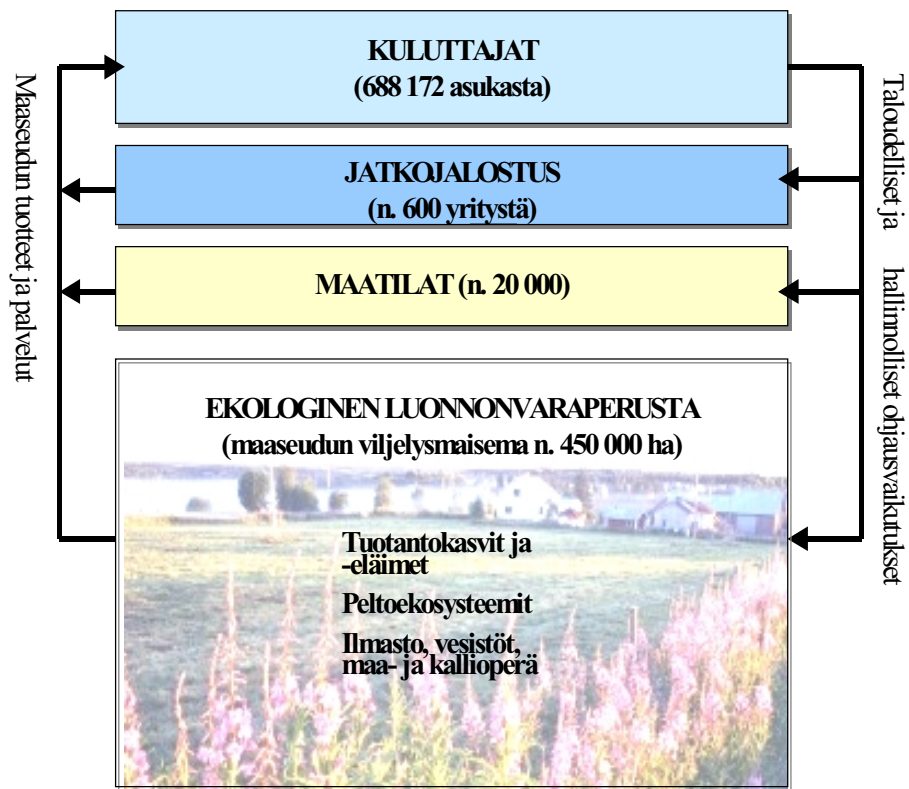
Maaseudun tuotteet ja palvelut

KULUTTAJAT
(688 172 asukasta)

JATKOJALOSTUS
(n. 600 yritystä)

MAATILAT (n. 20 000)

EKOLOGINEN LUONNONVARAPERUSTA
(maaseudun viljelysmaisema n. 450 000 ha)

Tuotantokasvit ja -eläimet

Peltoekosysteemit

Ilmasto, vesistöt, maa- ja kallioperä

Taloudelliset ja hallinnolliset ohjausvaikutukset